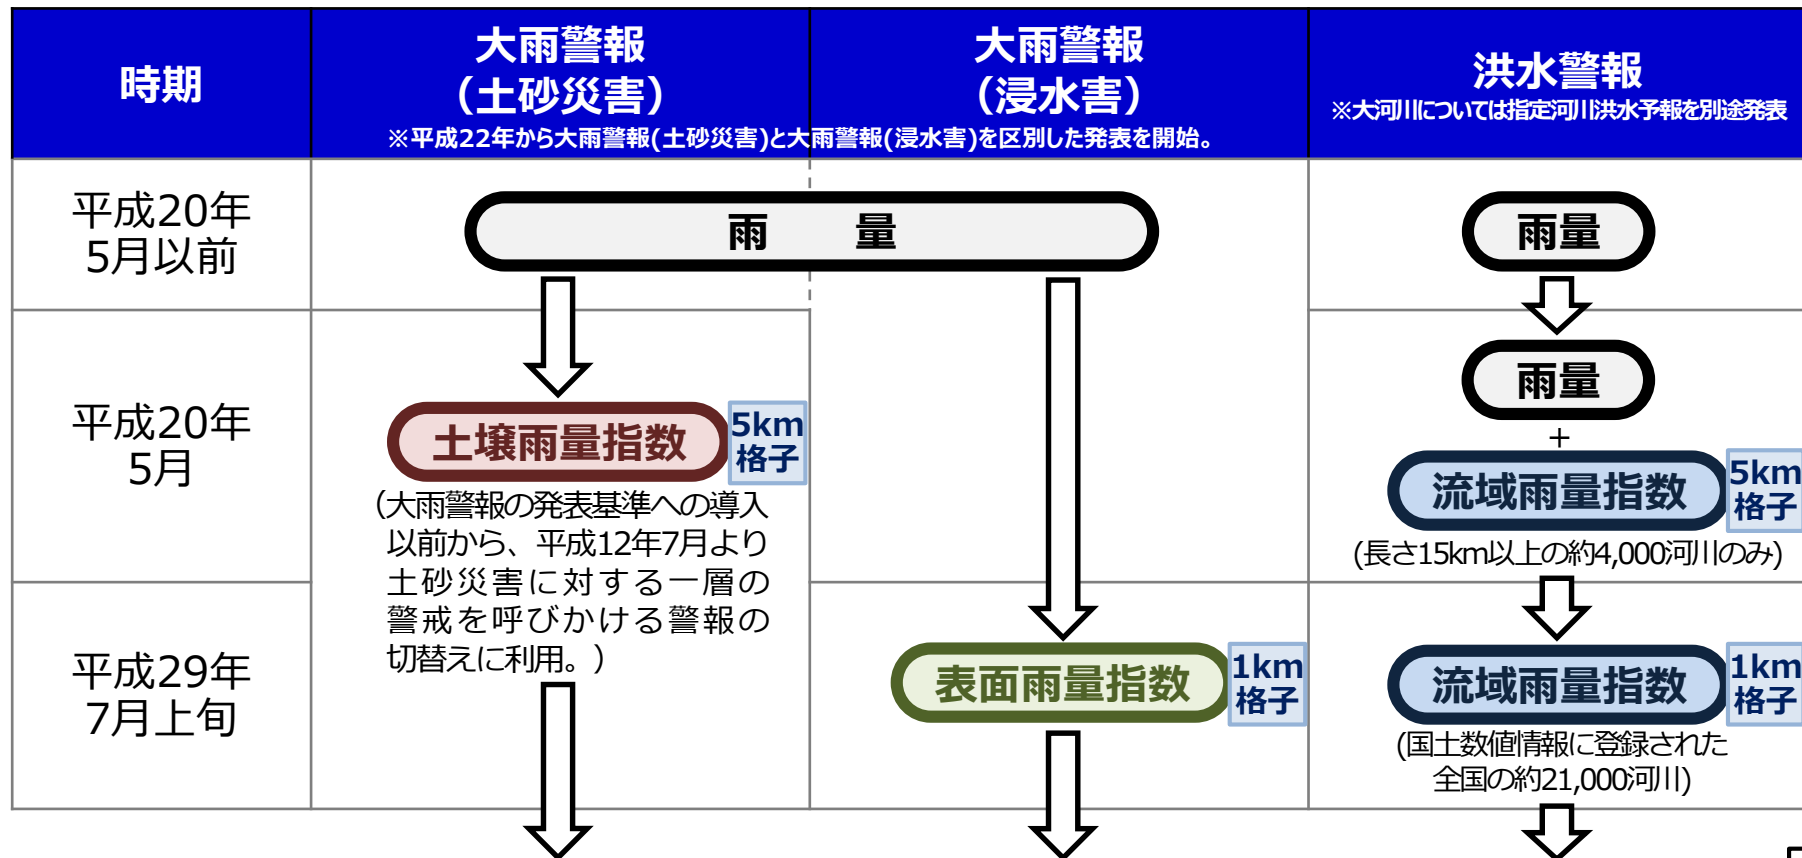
| 時期 | 大雨警報（土砂災害） | 大雨警報（浸水害） | 洪水警報 ※大河川については指定河川洪水予報を別途発表 |
|---|---|---|---|
| 平成20年5月以前 | 雨　量 | | 雨量 |
| 平成20年5月 | 土壌雨量指数 5km格子 （大雨警報の発表基準への導入以前から、平成12年7月より土砂災害に対する一層の警戒を呼びかける警報の切替えに利用。） | | 雨量 ＋ 流域雨量指数 5km格子 (長さ15km以上の約4,000河川のみ) |
| 平成29年7月上旬 | | 表面雨量指数 1km格子 | 流域雨量指数 1km格子 (国土数値情報に登録された全国の約21,000河川) |

※平成22年から大雨警報(土砂災害)と大雨警報(浸水害)を区別した発表を開始。